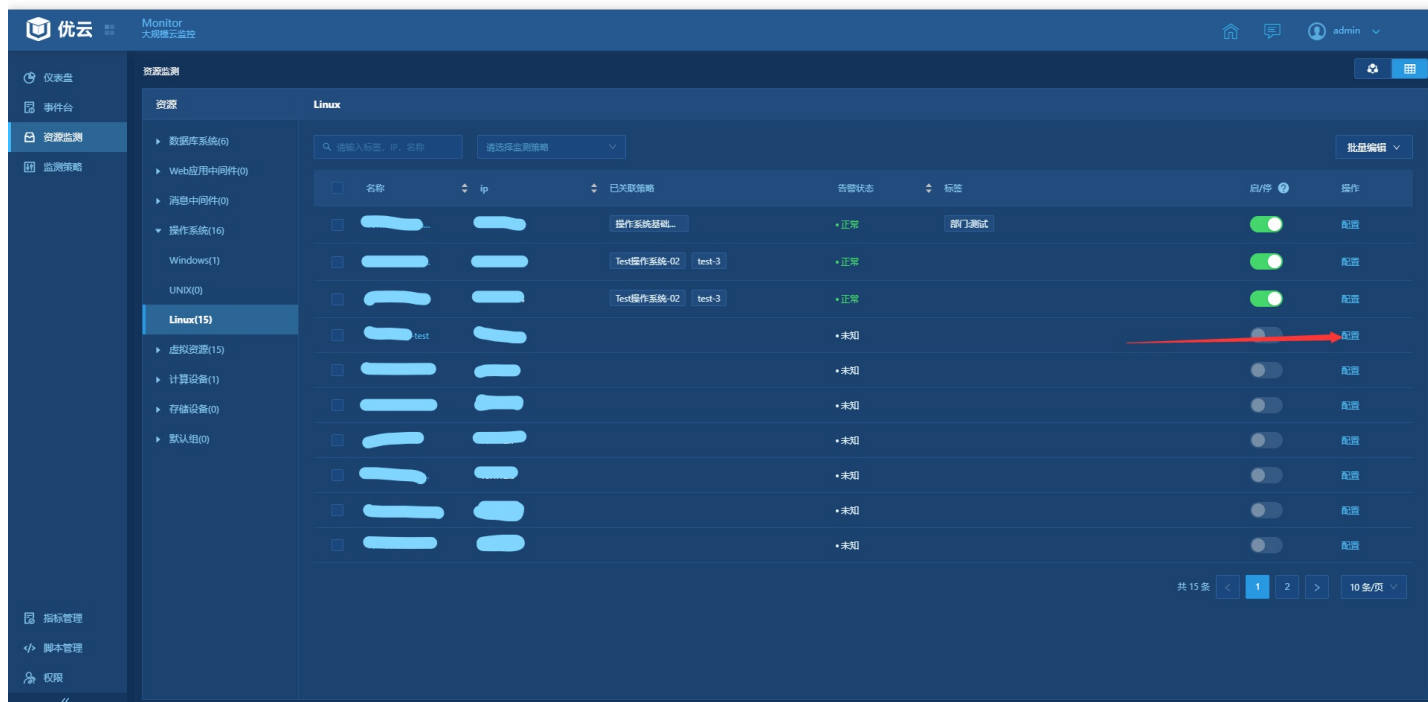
优云

Monitor
大规模云监控

admin

仪表盘
事件台
资源监测
监测策略

资源监测

资源
数据库系统(6)
Web应用中间件(0)
消息中间件(0)
操作系统(16)
Windows(1)
UNIX(0)
Linux(15)
虚拟资源(15)
计算设备(1)
存储设备(0)
默认组(0)

Linux

请输入标签、IP、名称
请选择监测策略
批量编辑

| 名称 | ip | 已关联策略 | 告警状态 | 标签 | 启/停 | 操作 |
|---|---|---|---|---|---|---|
| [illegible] | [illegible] | 操作系统基础... | • 正常 | 部门测试 | | 配置 |
| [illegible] | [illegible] | Test操作系统-02 test-3 | • 正常 | | | 配置 |
| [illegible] | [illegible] | Test操作系统-02 test-3 | • 正常 | | | 配置 |
| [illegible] test | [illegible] | | • 未知 | | | 配置 |
| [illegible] | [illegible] | | • 未知 | | | 配置 |
| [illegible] | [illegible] | | • 未知 | | | 配置 |
| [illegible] | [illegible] | | • 未知 | | | 配置 |
| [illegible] | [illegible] | | • 未知 | | | 配置 |
| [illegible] | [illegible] | | • 未知 | | | 配置 |
| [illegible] | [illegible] | | • 未知 | | | 配置 |

共 15 条 < 1 2 > 10 条/页

指标管理
脚本管理
权限